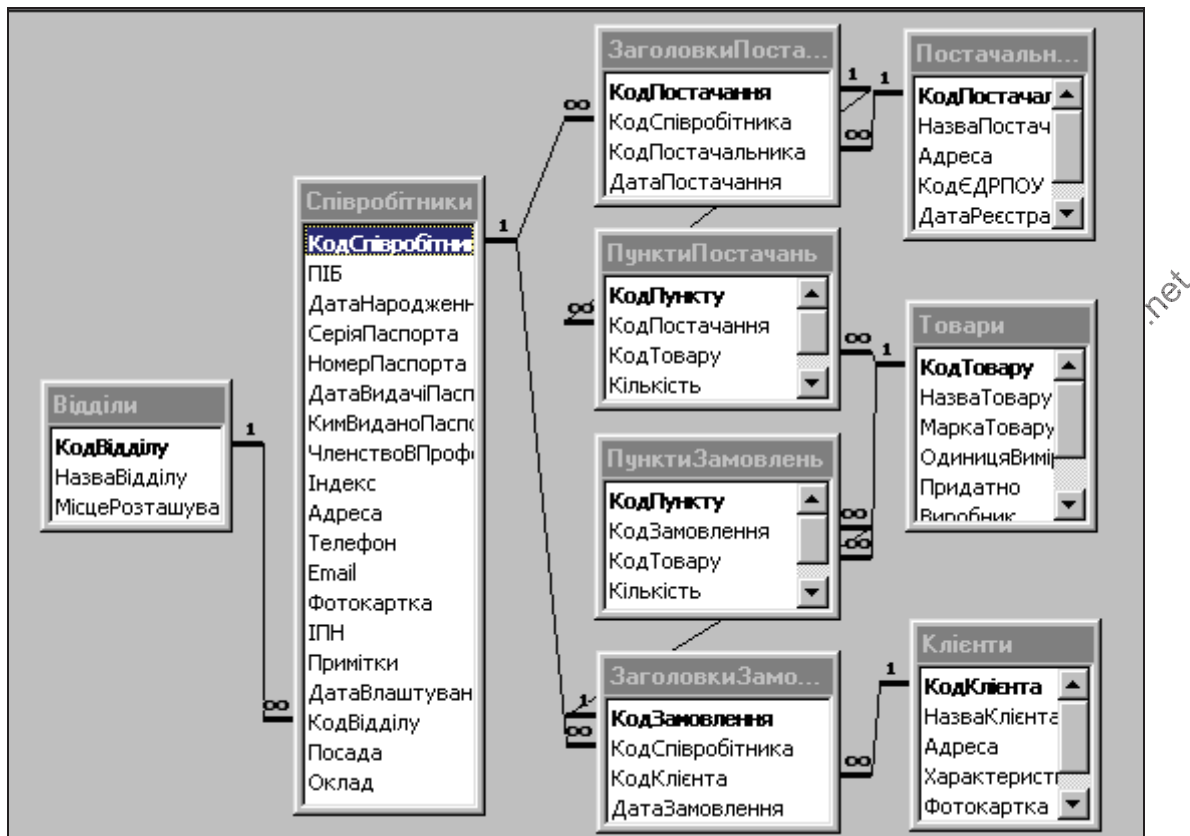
Відділи
КодВідділу
НазваВідділу
МісцеРозташува

Співробітники
КодСпівробітни
ПІБ
ДатаНародженн
СеріяПаспорта
НомерПаспорта
ДатаВидачіПасп
КимВиданоПаспо
ЧленствоВПрофс
Індекс
Адреса
Телефон
Email
Фотокартка
ІПН
Примітки
ДатаВлаштуван
КодВідділу
Посада
Оклад

ЗаголовкиПоста...
КодПостачання
КодСпівробітника
КодПостачальника
ДатаПостачання

Постачальн...
КодПостачал
НазваПостач
Адреса
КодЄДРПОУ
ДатаРеєстра

ПунктиПостачань
КодПункту
КодПостачання
КодТовару
Кількість

Товари
КодТовару
НазваТовару
МаркаТовару
ОдиницяВимі
Придатно
Виробник

ПунктиЗамовлень
КодПункту
КодЗамовлення
КодТовару
Кількість

ЗаголовкиЗамо...
КодЗамовлення
КодСпівробітника
КодКлієнта
ДатаЗамовлення

Клієнти
КодКлієнта
НазваКлієнта
Адреса
Характеристи
Фотокартка

1
∞
1
∞
1
1
∞
∞
∞
1
∞
∞
1
∞
1
∞

.net